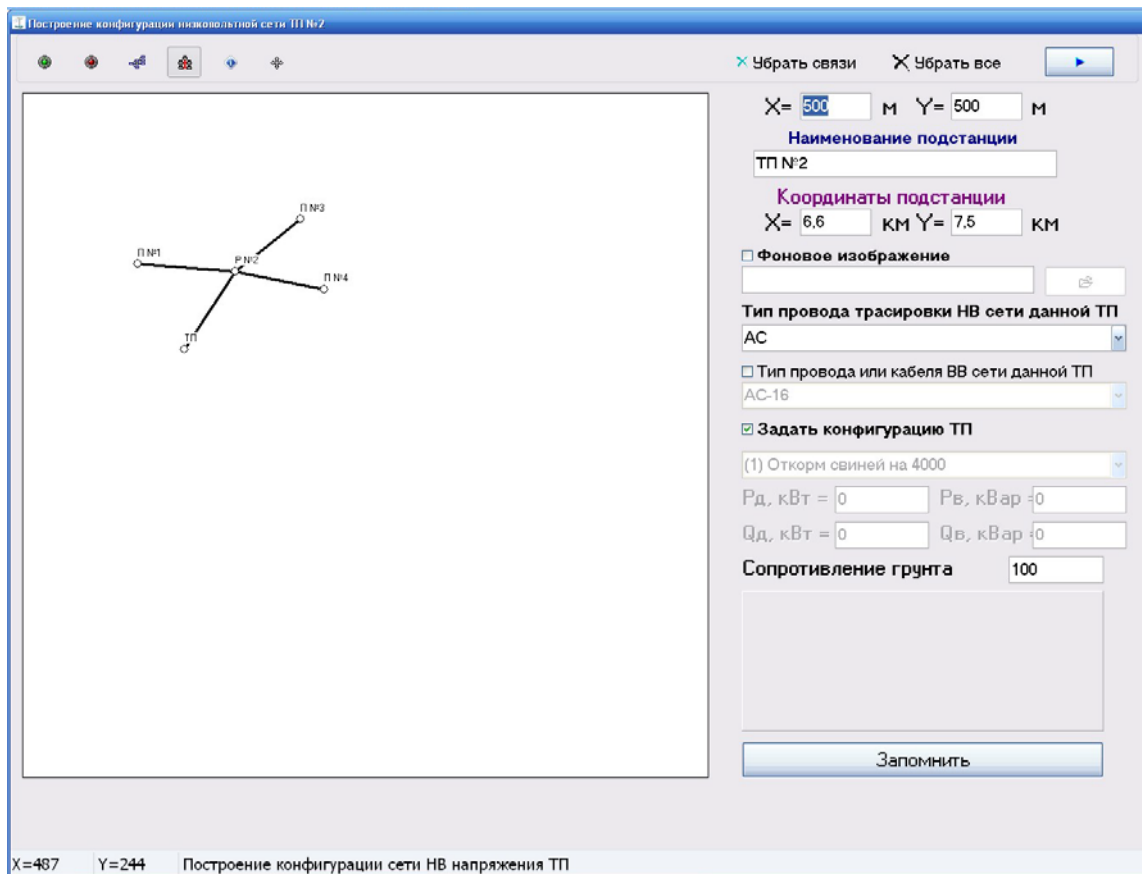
Построение конфигурации низковольтной сети ТП №2

× Убрать связи
X Убрать все

П №3
П №1
Р №2
П №4
ТП

X= 500 м Y= 500 м
Наименование подстанции
ТП №2
Координаты подстанции
X= 6,6 км Y= 7,5 км
Фоновое изображение
Тип провода трасировки НВ сети данной ТП
АС
Тип провода или кабеля ВВ сети данной ТП
АС-16
Задать конфигурацию ТП
(1) Откорм свиней на 4000
Рд, кВт = 0
Рв, кВар = 0
Qд, кВт = 0
Qв, кВар = 0
Сопротивление грунта 100
Запомнить

X=487 Y=244 Построение конфигурации сети НВ напряжения ТП